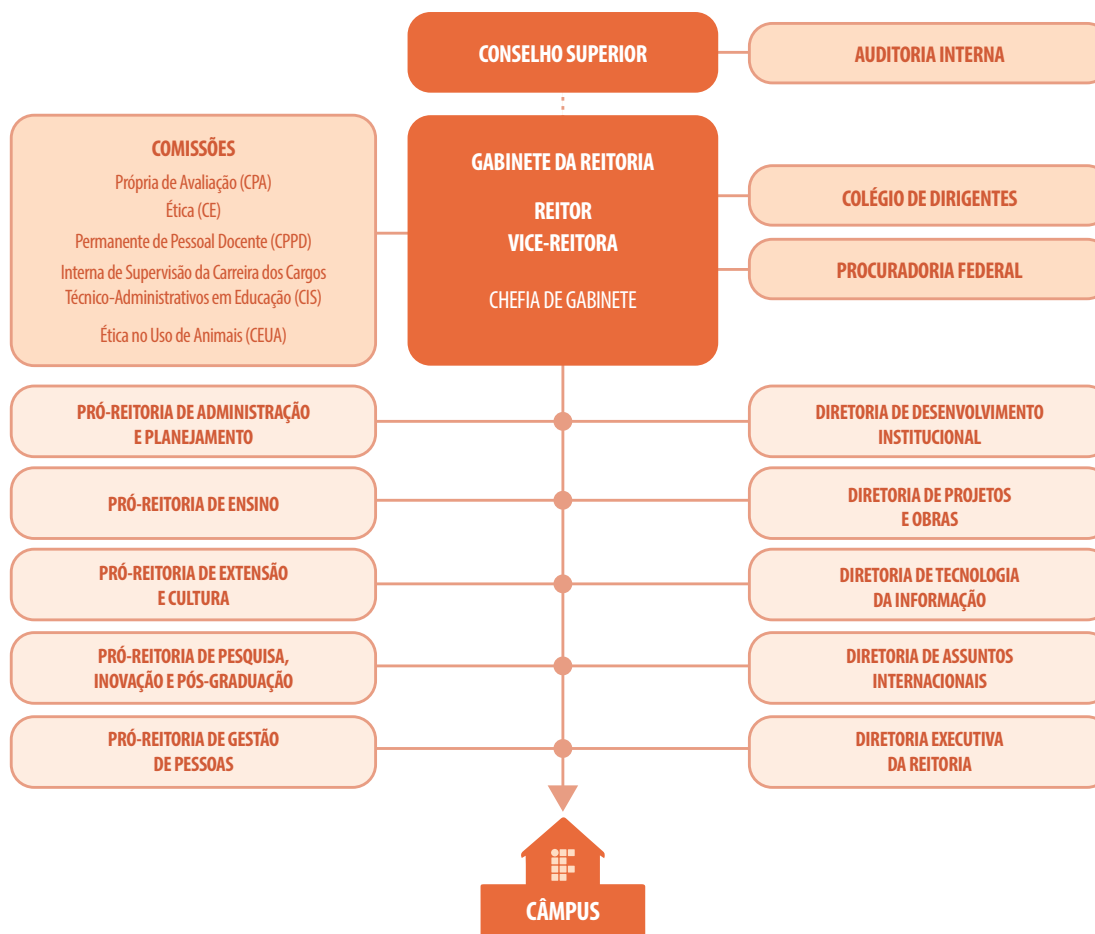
CONSELHO SUPERIOR

AUDITORIA INTERNA

COMISSÕES
Própria de Avaliação (CPA)
Ética (CE)
Permanente de Pessoal Docente (CPPD)
Interna de Supervisão da Carreira dos Cargos Técnico-Administrativos em Educação (CIS)
Ética no Uso de Animais (CEUA)

GABINETE DA REITORIA
REITOR
VICE-REITORA
CHEFIA DE GABINETE

COLÉGIO DE DIRIGENTES

PROCURADORIA FEDERAL

PRÓ-REITORIA DE ADMINISTRAÇÃO E PLANEJAMENTO

DIRETORIA DE DESENVOLVIMENTO INSTITUCIONAL

PRÓ-REITORIA DE ENSINO

DIRETORIA DE PROJETOS E OBRAS

PRÓ-REITORIA DE EXTENSÃO E CULTURA

DIRETORIA DE TECNOLOGIA DA INFORMAÇÃO

PRÓ-REITORIA DE PESQUISA, INOVAÇÃO E PÓS-GRADUAÇÃO

DIRETORIA DE ASSUNTOS INTERNACIONAIS

PRÓ-REITORIA DE GESTÃO DE PESSOAS

DIRETORIA EXECUTIVA DA REITORIA

CÂMPUS